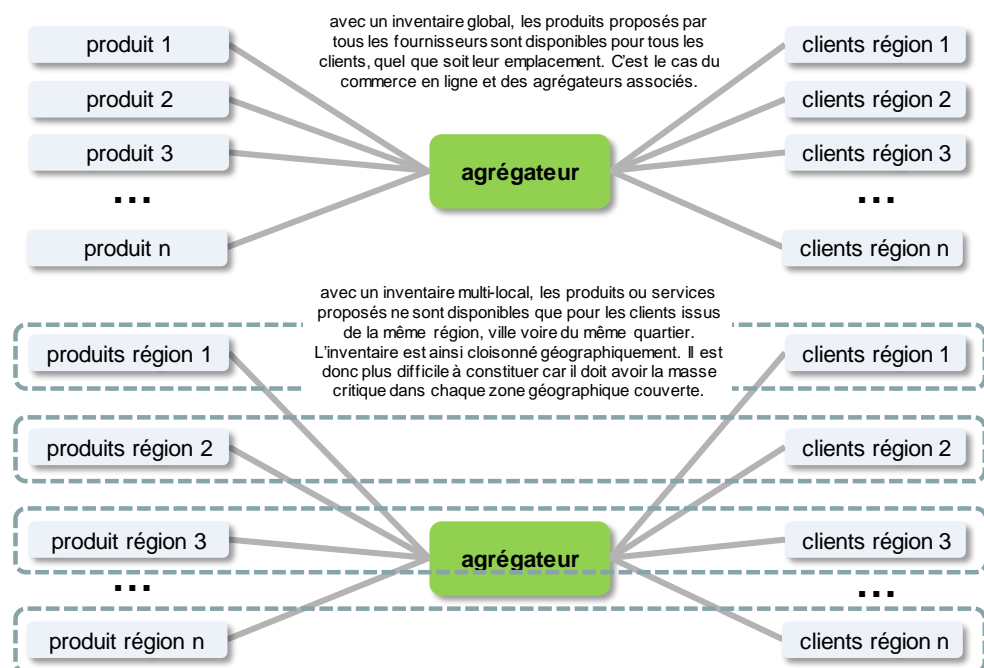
produit 1

produit 2

produit 3

...

produit n

avec un inventaire global, les produits proposés par tous les fournisseurs sont disponibles pour tous les clients, quel que soit leur emplacement. C'est le cas du commerce en ligne et des agrégateurs associés.

agrégateur

clients région 1

clients région 2

clients région 3

...

clients région n

avec un inventaire multi-local, les produits ou services proposés ne sont disponibles que pour les clients issus de la même région, ville voire du même quartier. L'inventaire est ainsi cloisonné géographiquement. Il est donc plus difficile à constituer car il doit avoir la masse critique dans chaque zone géographique couverte.

produits région 1

produits région 2

produit région 3

...

produit région n

agrégateur

clients région 1

clients région 2

clients région 3

...

clients région n